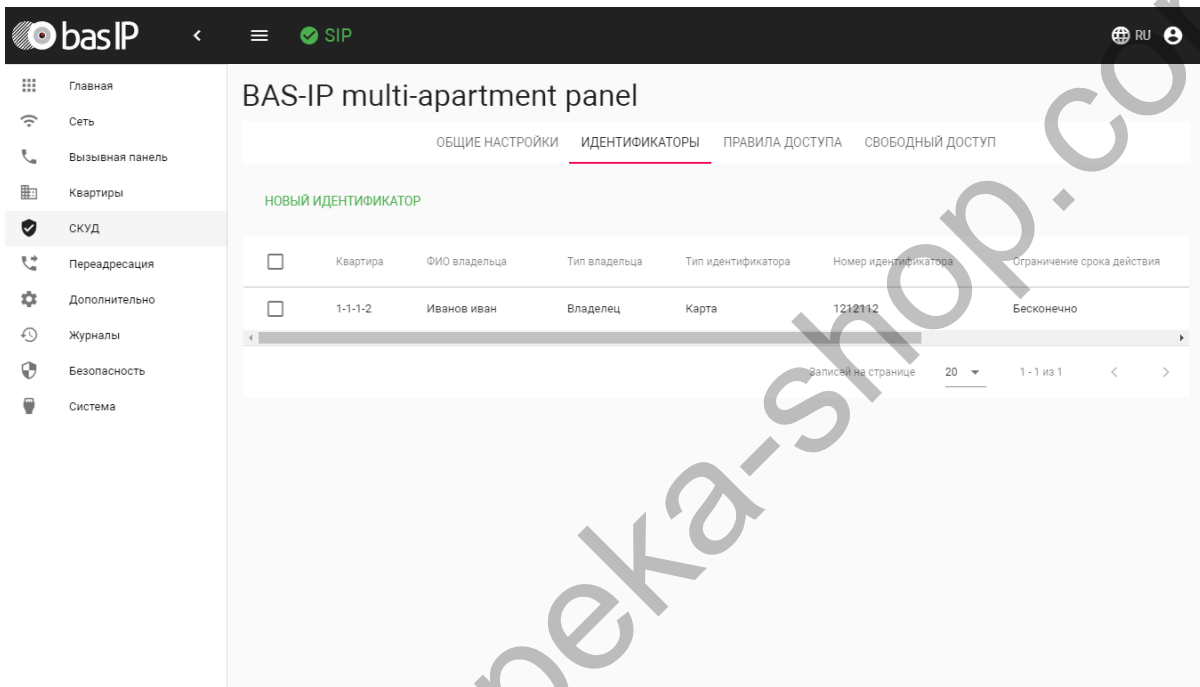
bas IP

SIP

RU

Главная
Сеть
Вызывная панель
Квартиры
СКУД
Переадресация
Дополнительно
Журналы
Безопасность
Система

BAS-IP multi-apartment panel

ОБЩИЕ НАСТРОЙКИ ИДЕНТИФИКАТОРЫ ПРАВИЛА ДОСТУПА СВОБОДНЫЙ ДОСТУП

НОВЫЙ ИДЕНТИФИКАТОР

| | Квартира | ФИО владельца | Тип владельца | Тип идентификатора | Номер идентификатора | Ограничение срока действия |
|---|---|---|---|---|---|---|
| | 1-1-1-2 | Иванов иван | Владелец | Карта | 1212112 | Бесконечно |

Записей на странице 20 1 - 1 из 1

peka-shop.co